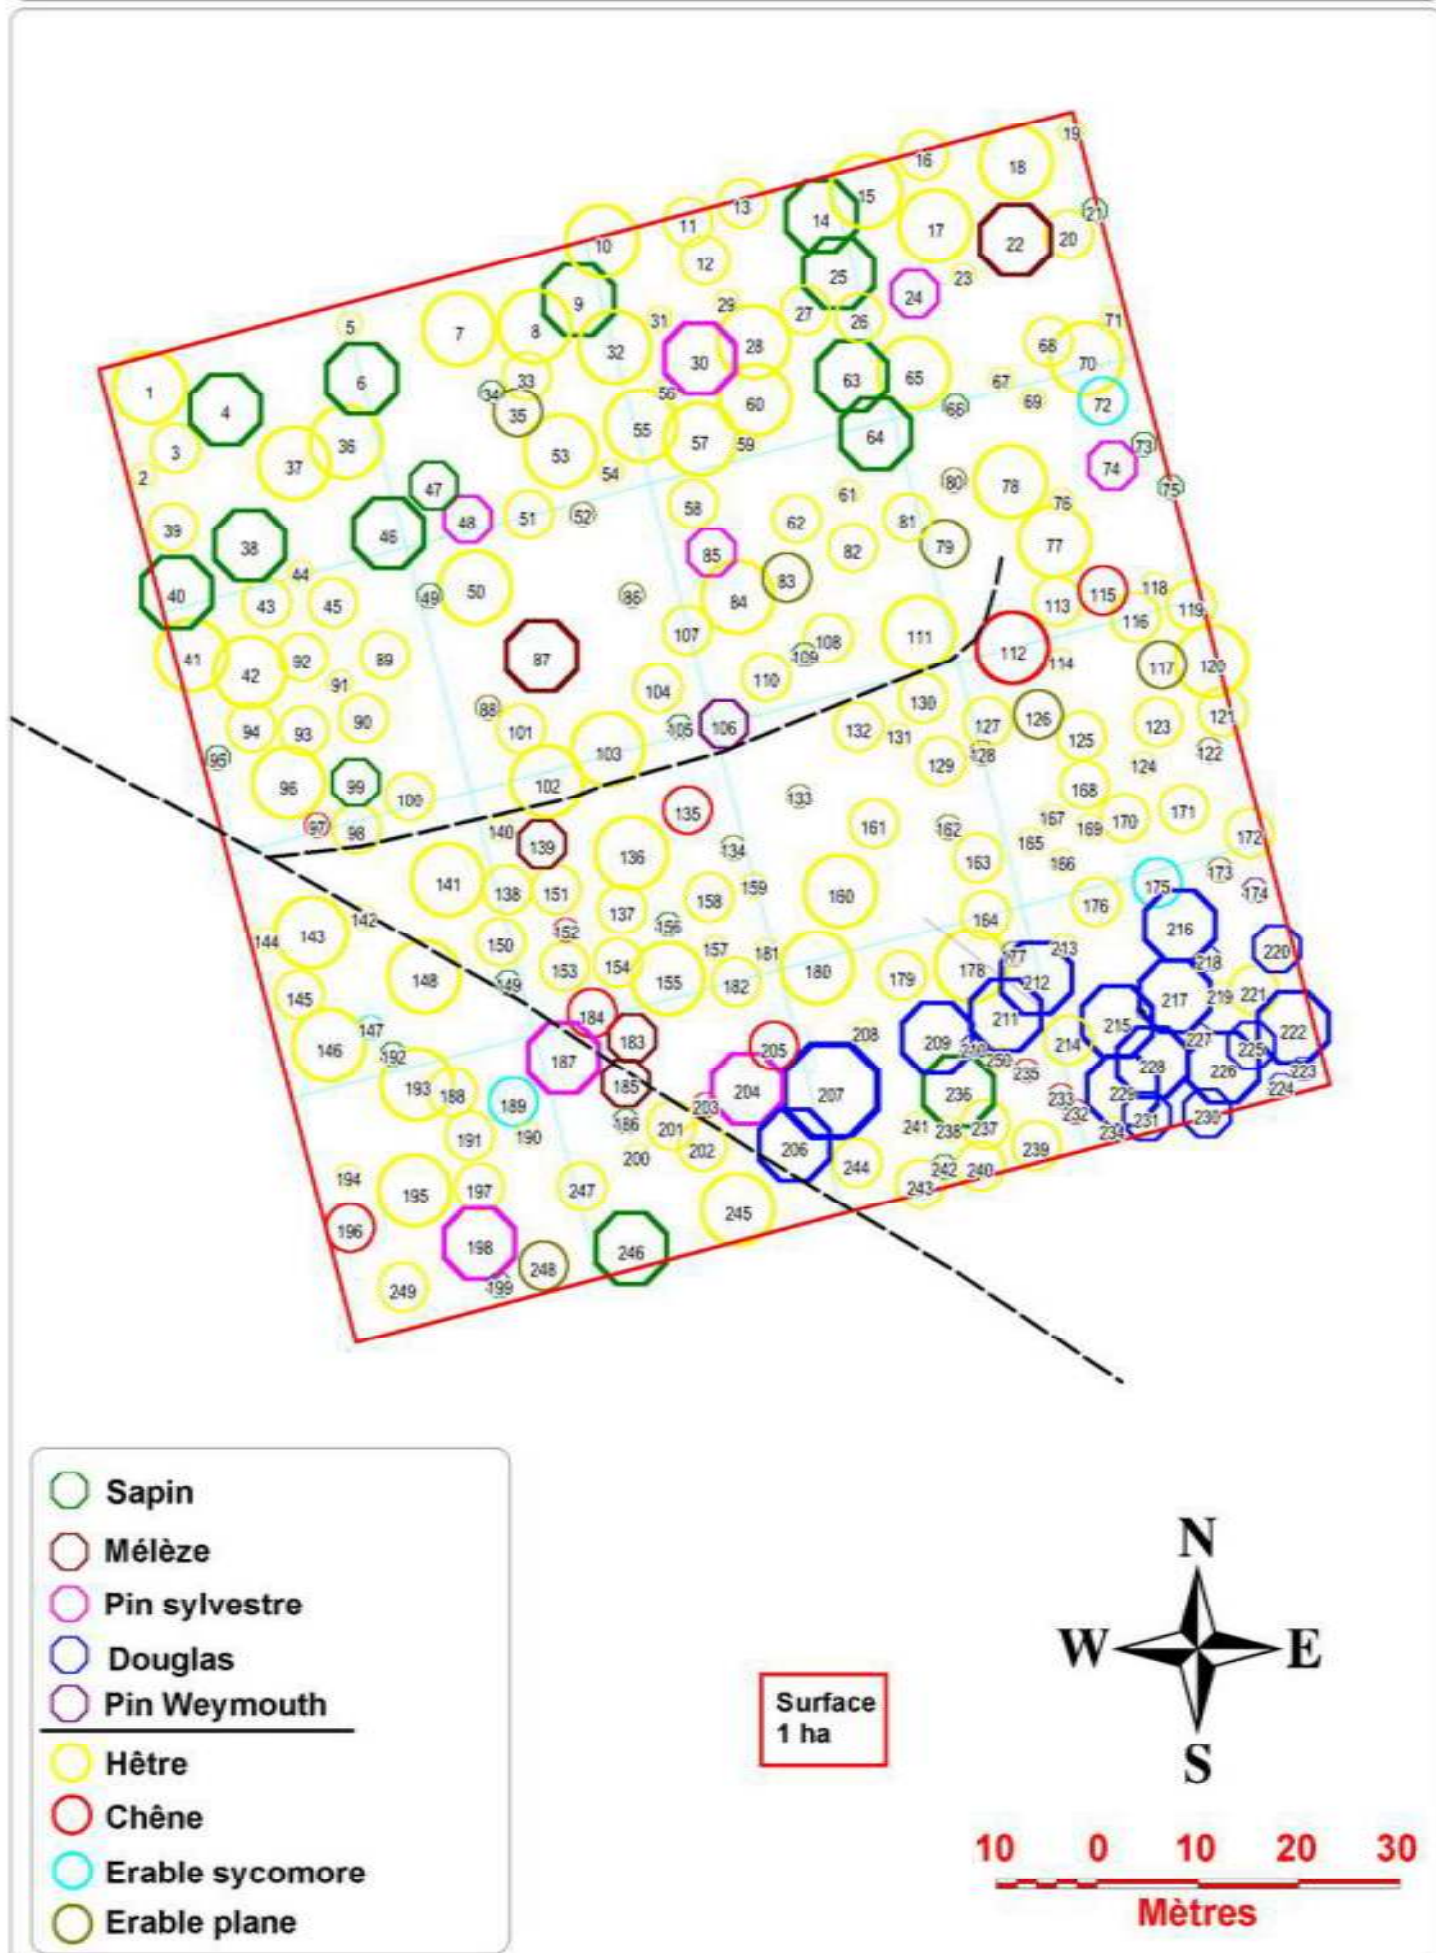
19
18
16
15
14
21
13
17
22
20
11
10
12
25
24
23
9
29
27
26
71
5
7
8
31
32
30
28
68
70
63
65
67
69
1
4
6
34
33
56
60
72
35
66
36
55
57
59
64
73
3
37
53
54
74
75
2
47
80
78
76
61
51
52
58
39
48
46
62
81
79
77
38
85
82
44
83
118
40
43
45
49
50
86
84
115
113
116
119
107
111
108
112
114
41
87
109
117
120
42
92
89
110
91
104
130
126
121
88
106
127
94
93
90
101
105
132
131
123
103
128
95
129
124
122
125
102
133
96
99
100
168
135
97
140
98
161
162
167
169
170
171
139
165
172
136
134
141
163
166
159
160
173
138
151
175
158
174
176
137
156
142
164
216
152
144
143
213
220
150
154
157
181
153
177
218
155
180
179
178
212
149
148
182
217
219
221
145
211
184
215
222
227
147
183
208
225
146
187
205
214
209
210
192
250
228
226
223
193
188
204
224
235
185
207
236
233
189
229
203
232
230
231
186
241
238
237
234
191
201
190
202
206
239
200
242
240
194
244
243
197
247
195
245
196
246
198
248
249
199
Sapin
Mélèze
Pin sylvestre
Douglas
Pin Weymouth
Hêtre
Chêne
Erable sycomore
Erable plane
Surface 1 ha
N
W
E
S
10 0 10 20 30
Mètres